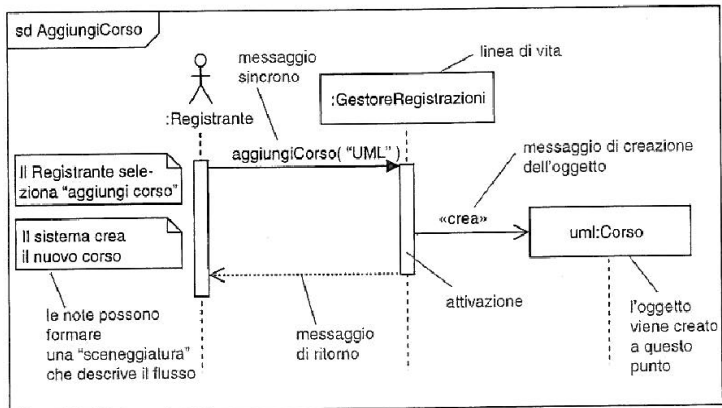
sd AggiungiCorso

messaggio sincrono

linea di vita

:GestoreRegistrazioni

:Registrante

aggiungiCorso( "UML" )

messaggio di creazione dell'oggetto

Il Registrante seleziona "aggiungi corso"

«crea»

uml:Corso

Il sistema crea il nuovo corso

attivazione

le note possono formare una "sceneggiatura" che descrive il flusso

messaggio di ritorno

l'oggetto viene creato a questo punto